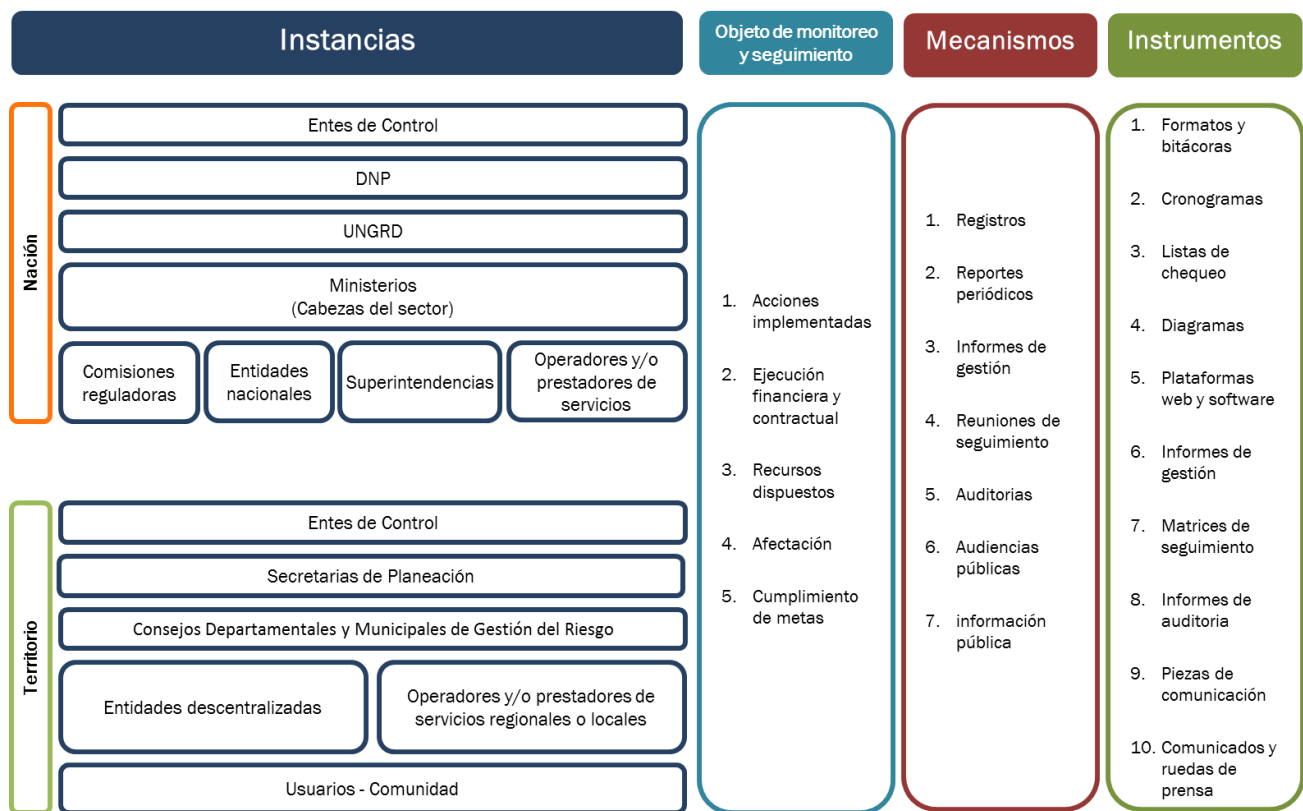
Instancias

Objeto de monitoreo y seguimiento

Mecanismos

Instrumentos

Nación

Entes de Control

DNP

UNGRD

Ministerios
(Cabezas del sector)

Comisiones reguladoras

Entidades nacionales

Superintendencias

Operadores y/o prestadores de servicios

Territorio

Entes de Control

Secretarias de Planeación

Consejos Departamentales y Municipales de Gestión del Riesgo

Entidades descentralizadas

Operadores y/o prestadores de servicios regionales o locales

Usuarios - Comunidad

1. Acciones implementadas
2. Ejecución financiera y contractual
3. Recursos dispuestos
4. Afectación
5. Cumplimiento de metas

1. Registros
2. Reportes periódicos
3. Informes de gestión
4. Reuniones de seguimiento
5. Auditorias
6. Audiencias públicas
7. información pública

1. Formatos y bitácoras
2. Cronogramas
3. Listas de chequeo
4. Diagramas
5. Plataformas web y software
6. Informes de gestión
7. Matrices de seguimiento
8. Informes de auditoria
9. Piezas de comunicación
10. Comunicados y ruedas de prensa